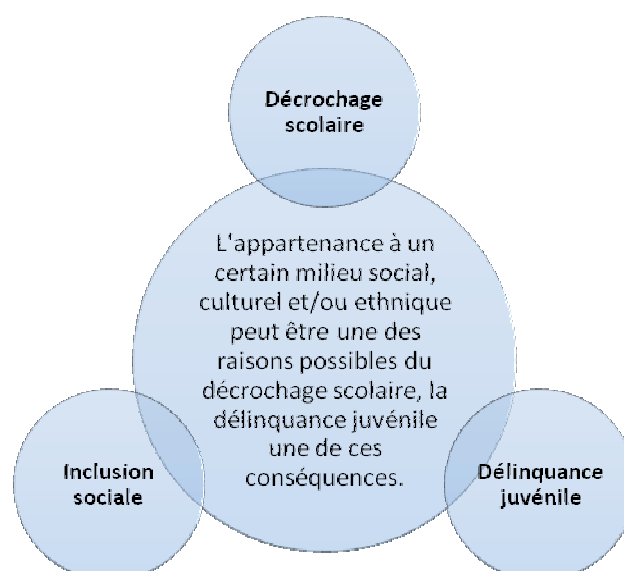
Décrochage scolaire

L'appartenance à un certain milieu social, culturel et/ou ethnique peut être une des raisons possibles du décrochage scolaire, la délinquance juvénile une de ces conséquences.

Inclusion sociale

Délinquance juvénile